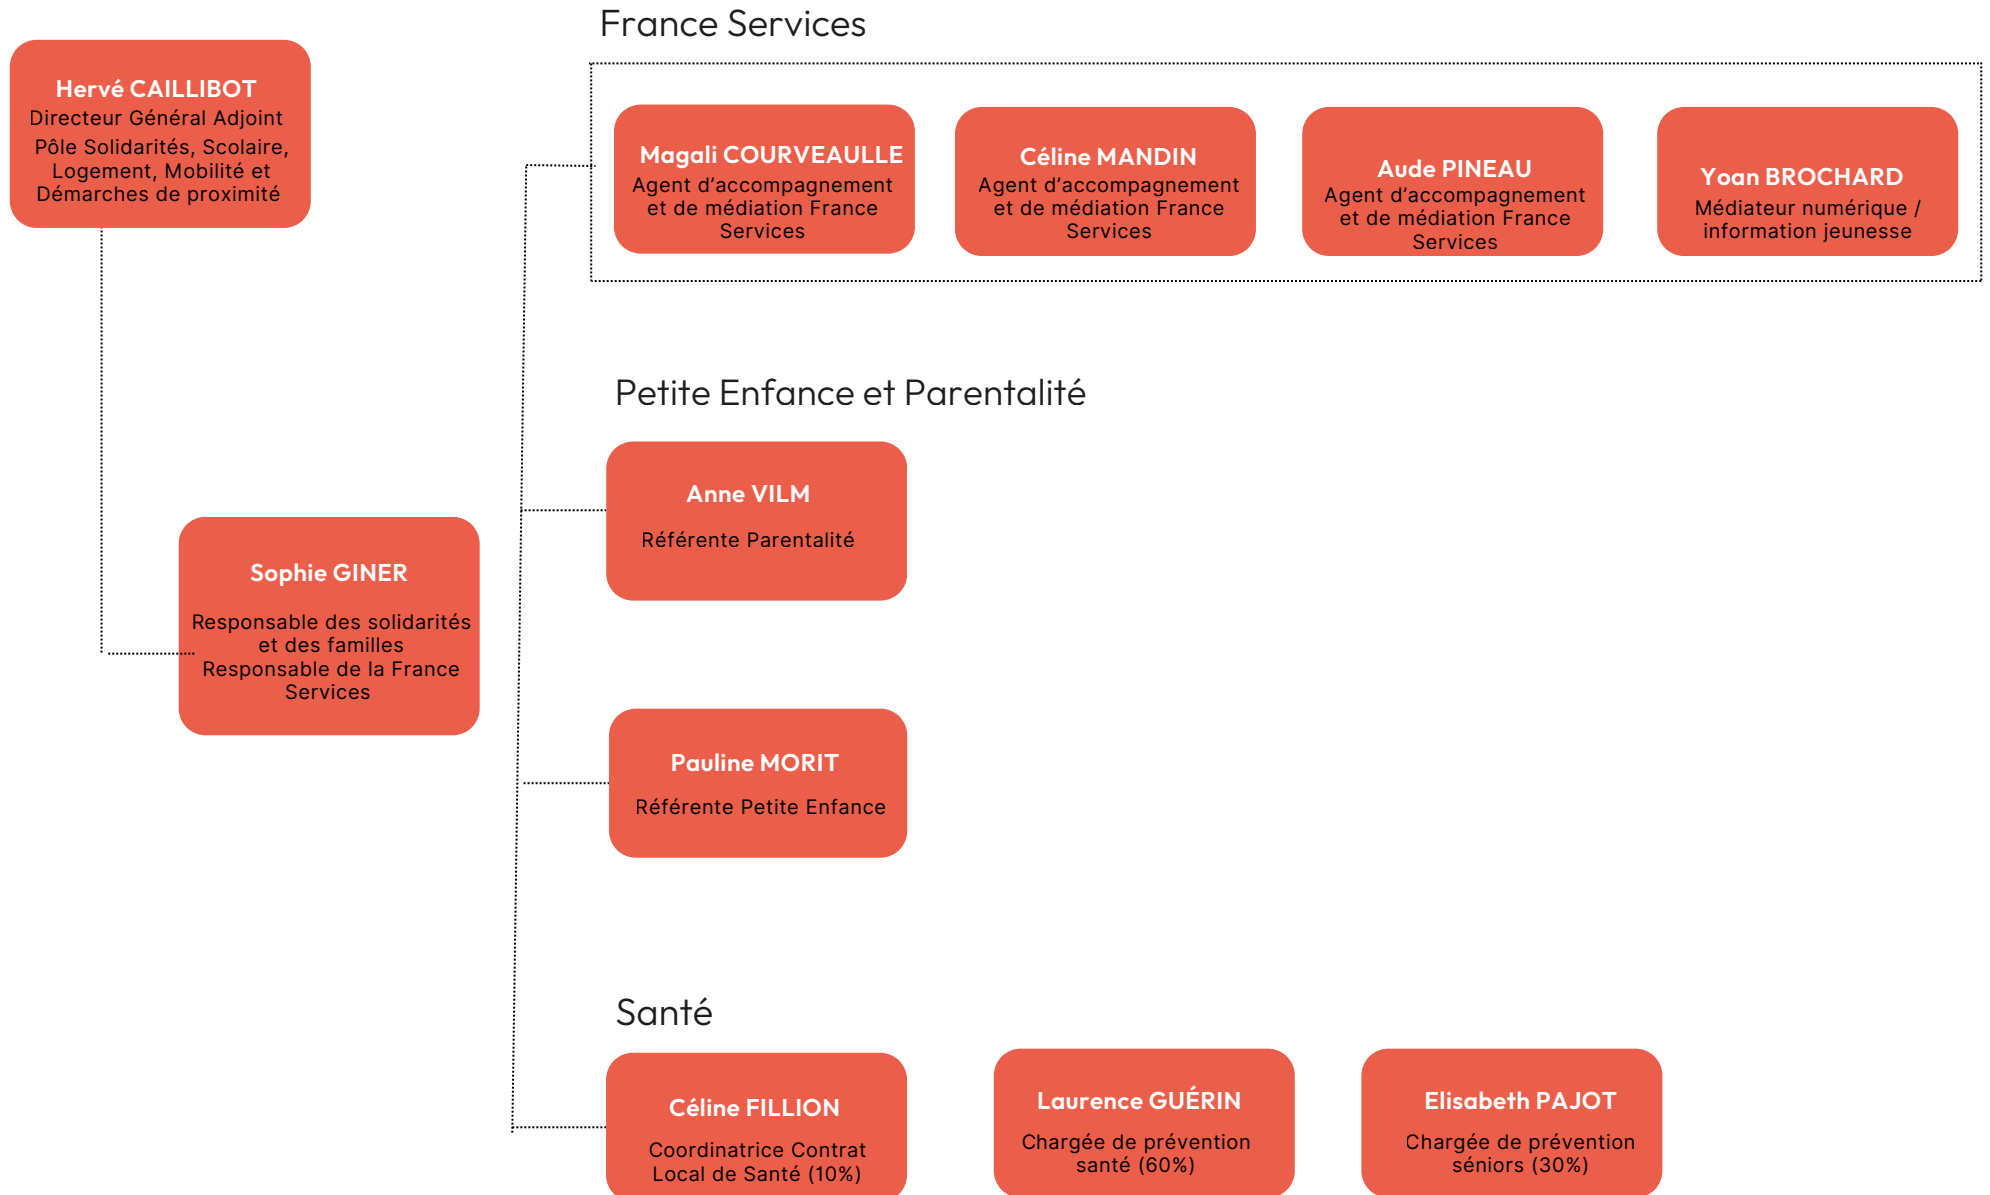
Hervé CAILLIBOT
Directeur Général Adjoint
Pôle Solidarités, Scolaire, Logement, Mobilité et Démarches de proximité

Sophie GINER
Responsable des solidarités et des familles
Responsable de la France Services

France Services

Magali COURVEAULLE
Agent d'accompagnement et de médiation France Services

Céline MANDIN
Agent d'accompagnement et de médiation France Services

Aude PINEAU
Agent d'accompagnement et de médiation France Services

Yoan BROCHARD
Médiateur numérique / information jeunesse

Petite Enfance et Parentalité

Anne VILM
Référente Parentalité

Pauline MORIT
Référente Petite Enfance

Santé

Céline FILLION
Coordinatrice Contrat Local de Santé (10%)

Laurence GUÉRIN
Chargée de prévention santé (60%)

Elisabeth PAJOT
Chargée de prévention séniors (30%)